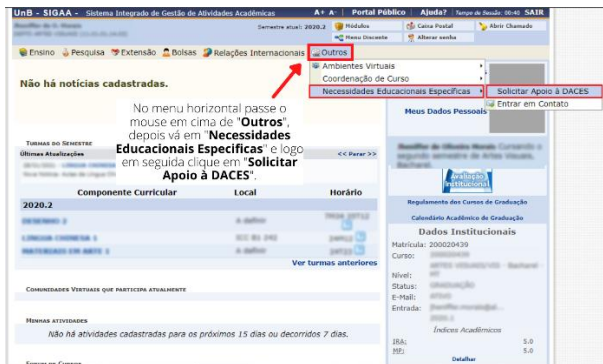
UnB - SIGAA - Sistema Integrado de Gestão de Atividades Acadêmicas

A+ A- | Portal Público | Ajuda? | Tempo de Sessão: 00:48 SAIR

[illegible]

Semestre atual: 2020.2

Módulos | Caixa Postal | Abrir Chamado

Menu Discente | Alterar senha

Ensino | Pesquisa | Extensão | Bolsas | Relações Internacionais | Outros

Ambientes Virtuais

Coordenação de Curso

Necessidades Educacionais Específicas

Solicitar Apoio à DACES

Entrar em Contato

Não há notícias cadastradas.

No menu horizontal passe o mouse em cima de "**Outros**", depois vá em "**Necessidades Educacionais Específicas**" e logo em seguida clique em "**Solicitar Apoio à DACES**".

Meus Dados Pessoais

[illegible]

Turmas do Semestre

Últimas Atualizações

<< Perar >>

| Componente Curricular | Local | Horário |
|---|---|---|
| 2020.2 | | |
| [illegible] | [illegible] | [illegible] |
| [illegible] | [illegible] | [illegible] |
| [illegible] | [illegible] | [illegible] |

Ver turmas anteriores

Avaliação Institucional

Regulamento dos Cursos de Graduação

Calendário Acadêmico de Graduação

Dados Institucionais

Matrícula: 200020439

Curso: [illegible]

Nível: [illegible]

Status: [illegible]

E-Mail: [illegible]

Entrada: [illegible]

Índices Acadêmicos

IRA: 5.0

MP: 5.0

Detalhar

Comunidades Virtuais que participa atualmente

Minhas atividades

Não há atividades cadastradas para os próximos 15 dias ou decorridos 7 dias.

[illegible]